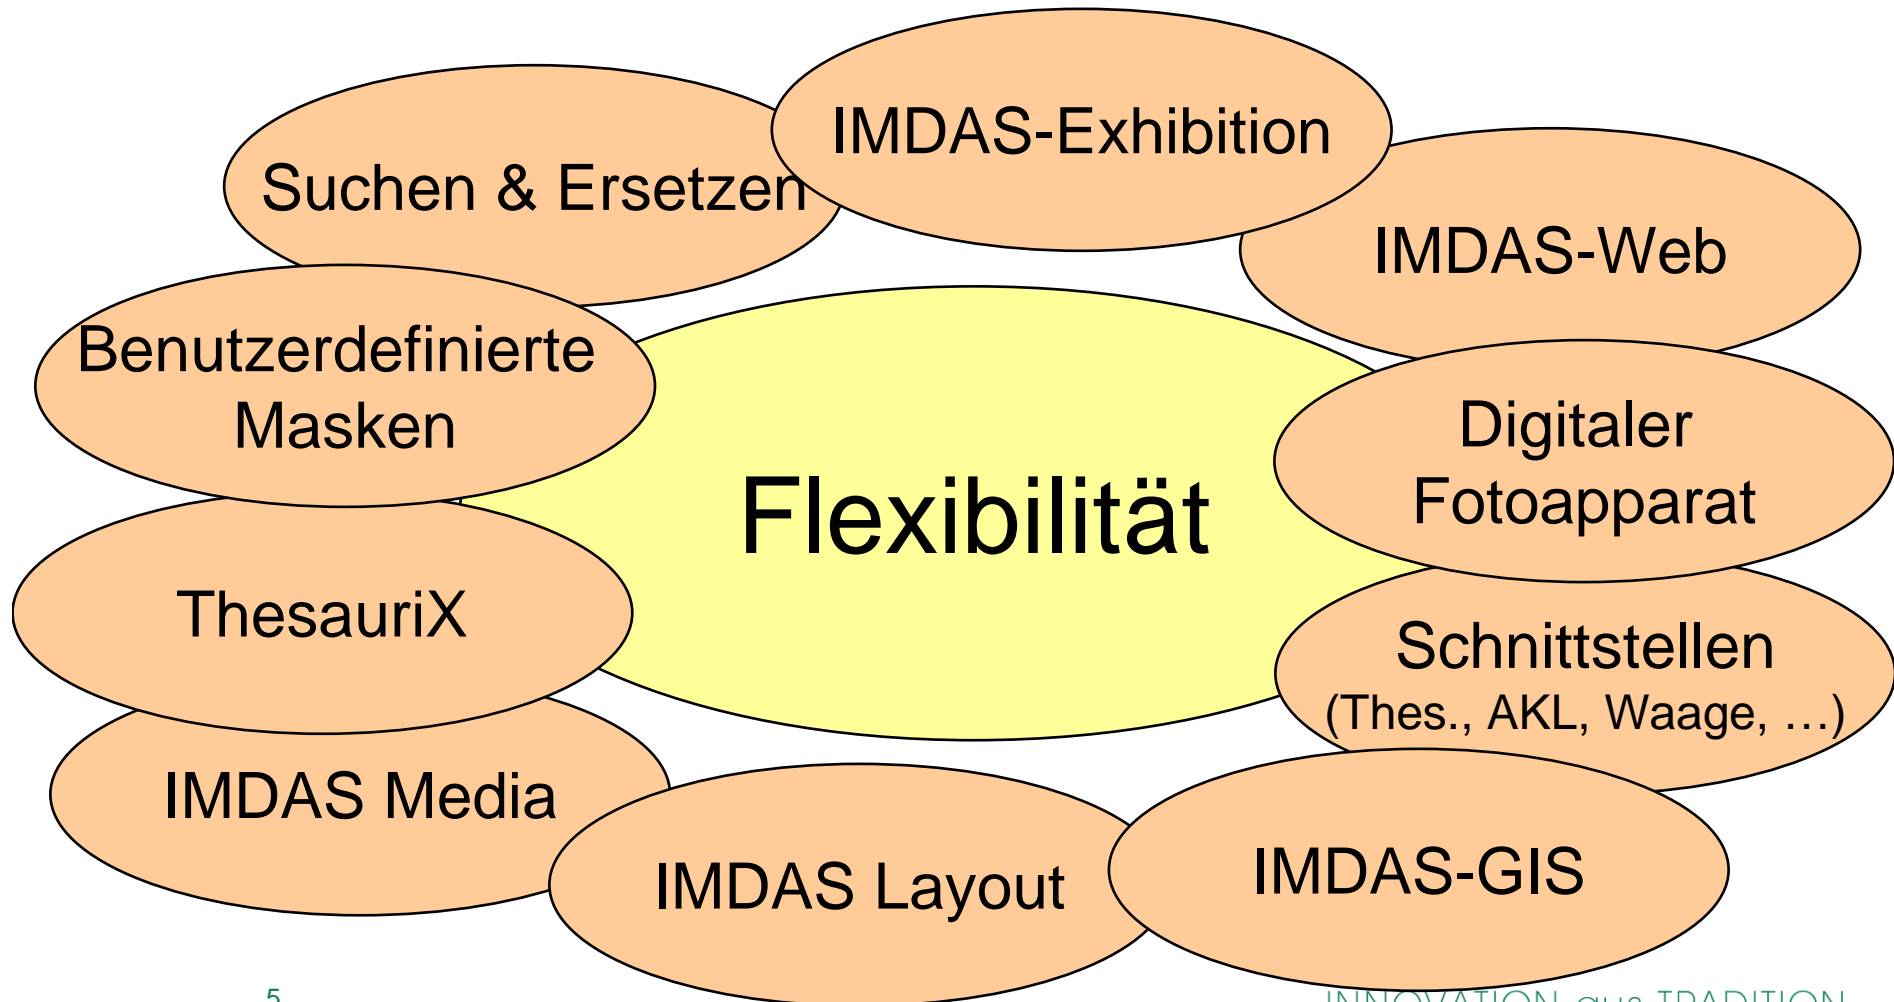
Suchen & Ersetzen

IMDAS-Exhibition

IMDAS-Web

Benutzerdefinierte Masken

Flexibilität

Digitaler Fotoapparat

ThesauriX

Schnittstellen (Thes., AKL, Waage, …)

IMDAS Media

IMDAS Layout

IMDAS-GIS

5

INNOVATION aus TRADITION